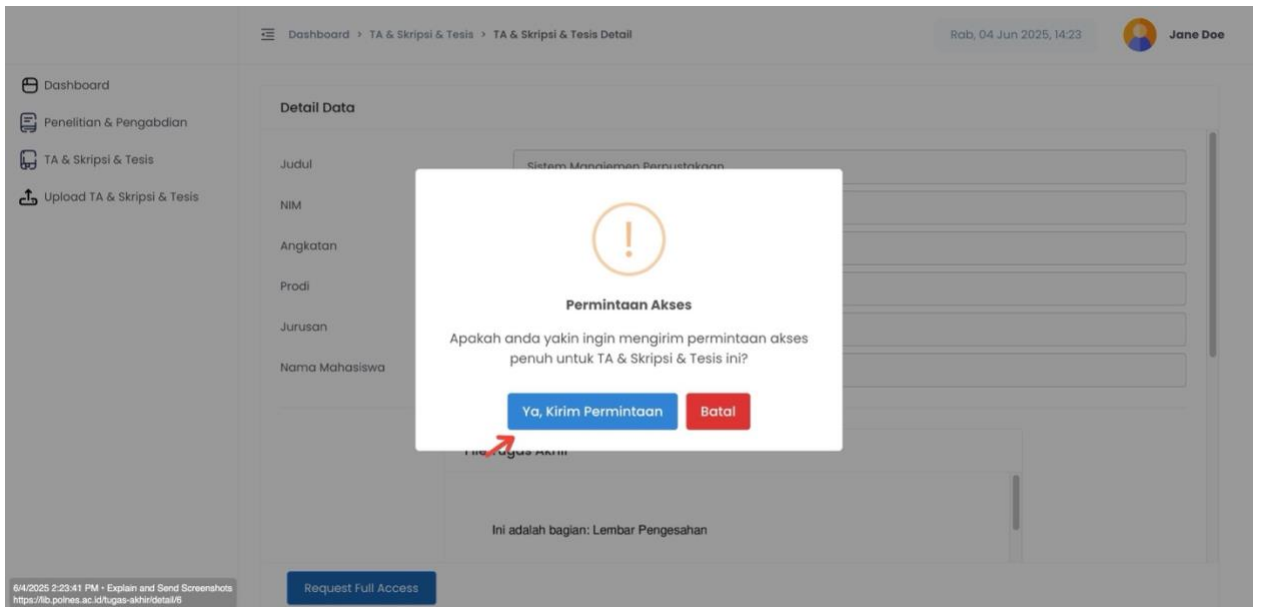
Dashboard > TA & Skripsi & Tesis > TA & Skripsi & Tesis Detail

Rab, 04 Jun 2025, 14:23

Jane Doe

Dashboard
Penelitian & Pengabdian
TA & Skripsi & Tesis
Upload TA & Skripsi & Tesis

Detail Data

Judul
Sistem Manajemen Perpustakaan
NIM
Angkatan
Prodi
Jurusan
Nama Mahasiswa

Permintaan Akses

Apakah anda yakin ingin mengirim permintaan akses penuh untuk TA & Skripsi & Tesis ini?

Ya, Kirim Permintaan
Batal

File Tugas Akhir

Ini adalah bagian: Lembar Pengesahan

Request Full Access

6/4/2025 2:23:41 PM • Explain and Send Screenshots
https://lib.polnes.ac.id/tugas-akhir/detail/6